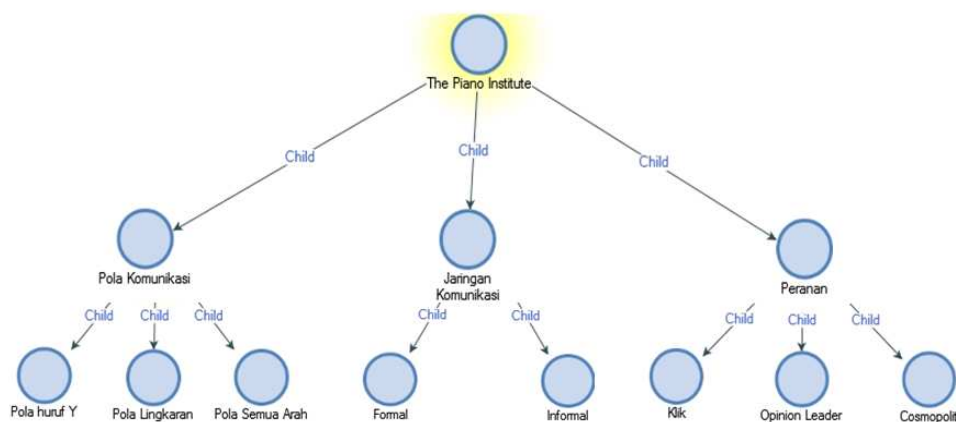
The Piano Institute

Child

Child

Child

Pola Komunikasi

Jaringan Komunikasi

Peranan

Child

Child

Child

Child

Child

Child

Child

Child

Pola huruf Y

Pola Lingkaran

Pola Semua Arah

Formal

Informal

Klik

Opinion Leader

Cosmopolit